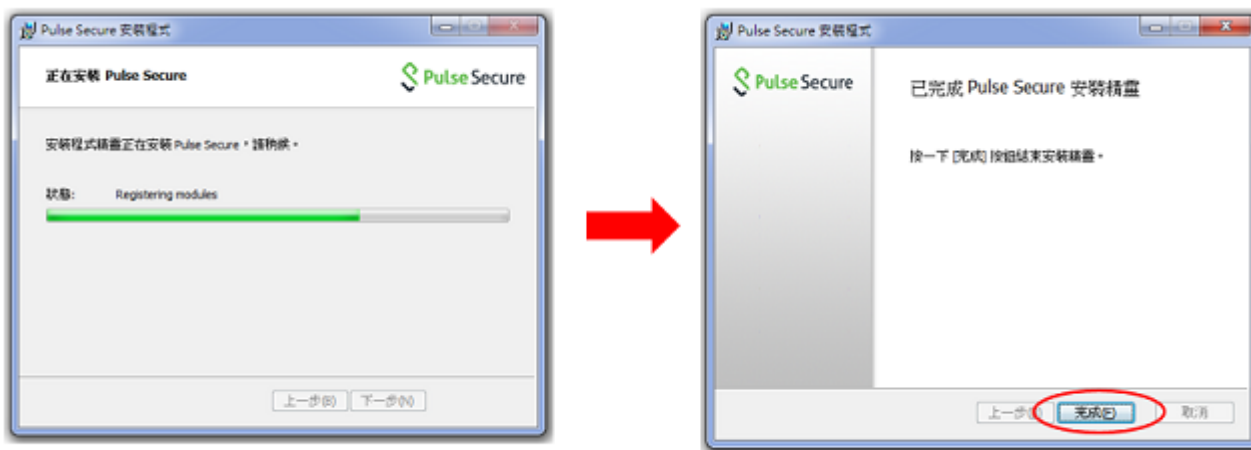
Pulse Secure 安裝程式

正在安裝 Pulse Secure

Pulse Secure

安裝程式精靈正在安裝 Pulse Secure，請稍候。

狀態: Registering modules

上一步(B) 下一步(N)

Pulse Secure 安裝程式

Pulse Secure

已完成 Pulse Secure 安裝精靈

按一下 [完成] 按鈕結束安裝精靈。

上一步(B) 完成(F) 取消